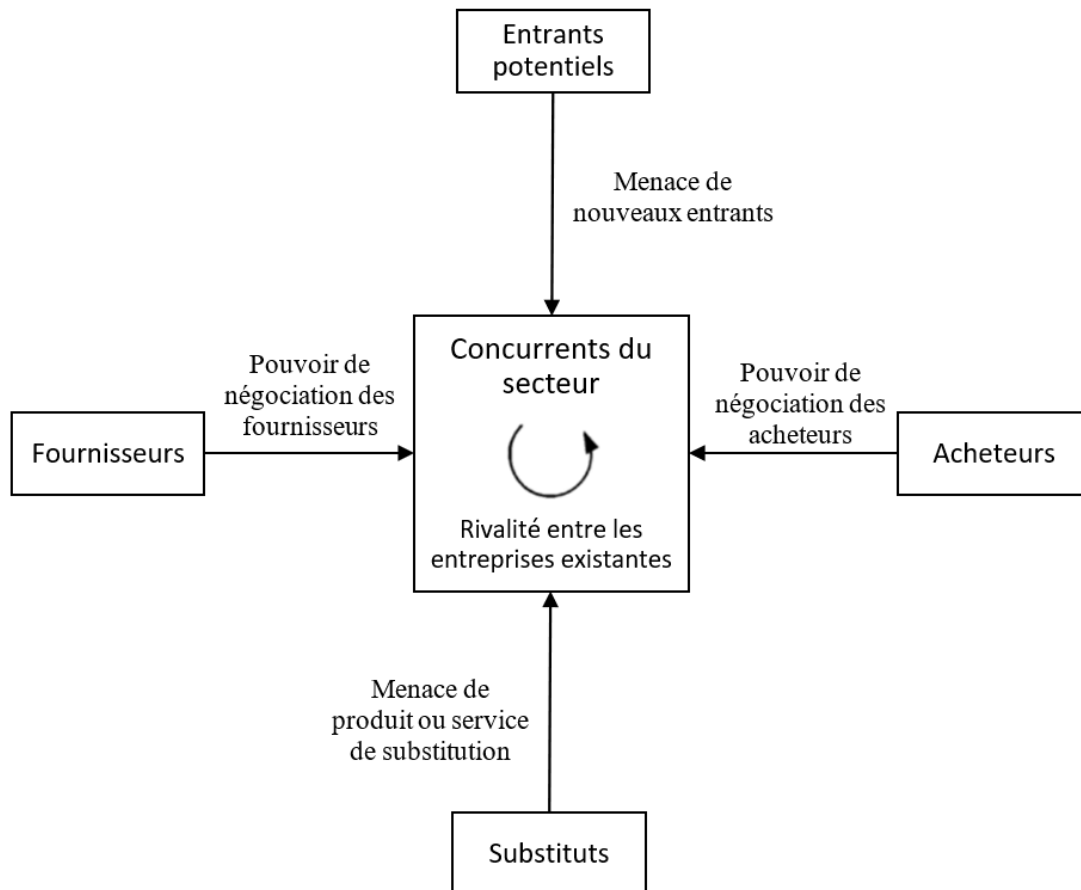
Entrants potentiels

Menace de nouveaux entrants

Pouvoir de négociation des fournisseurs

Fournisseurs

Concurrents du secteur

Rivalité entre les entreprises existantes

Pouvoir de négociation des acheteurs

Acheteurs

Menace de produit ou service de substitution

Substituts